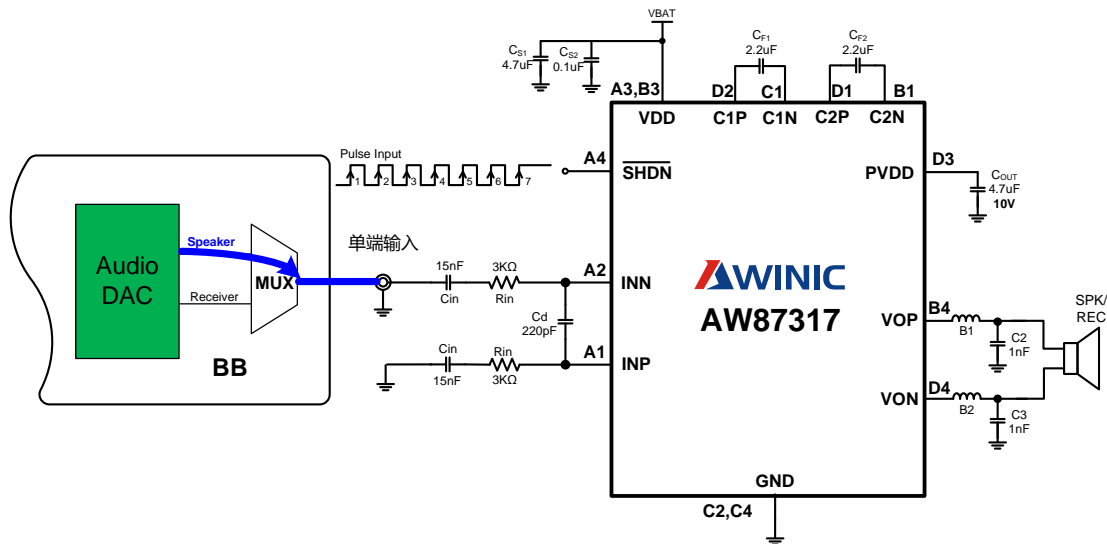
VBAT

$C_{S1}$
4.7uF

$C_{S2}$
0.1uF

$C_{F1}$
2.2uF

$C_{F2}$
2.2uF

A3,B3
VDD

D2
C1P

C1
C1N

D1
C2P

B1
C2N

Pulse Input
1 2 3 4 5 6 7

A4
$\overline{SHDN}$

PVDD
D3

$C_{OUT}$
4.7uF
10V

Audio DAC

Speaker

Receiver

MUX

BB

单端输入

15nF
Cin

3KΩ
Rin

A2
INN

Cd
220pF

Cin
15nF

Rin
3KΩ

A1
INP

AWINIC
AW87317

VOP
B4

B1

C2
1nF

SPK/
REC

VON
D4

B2

C3
1nF

GND

C2,C4